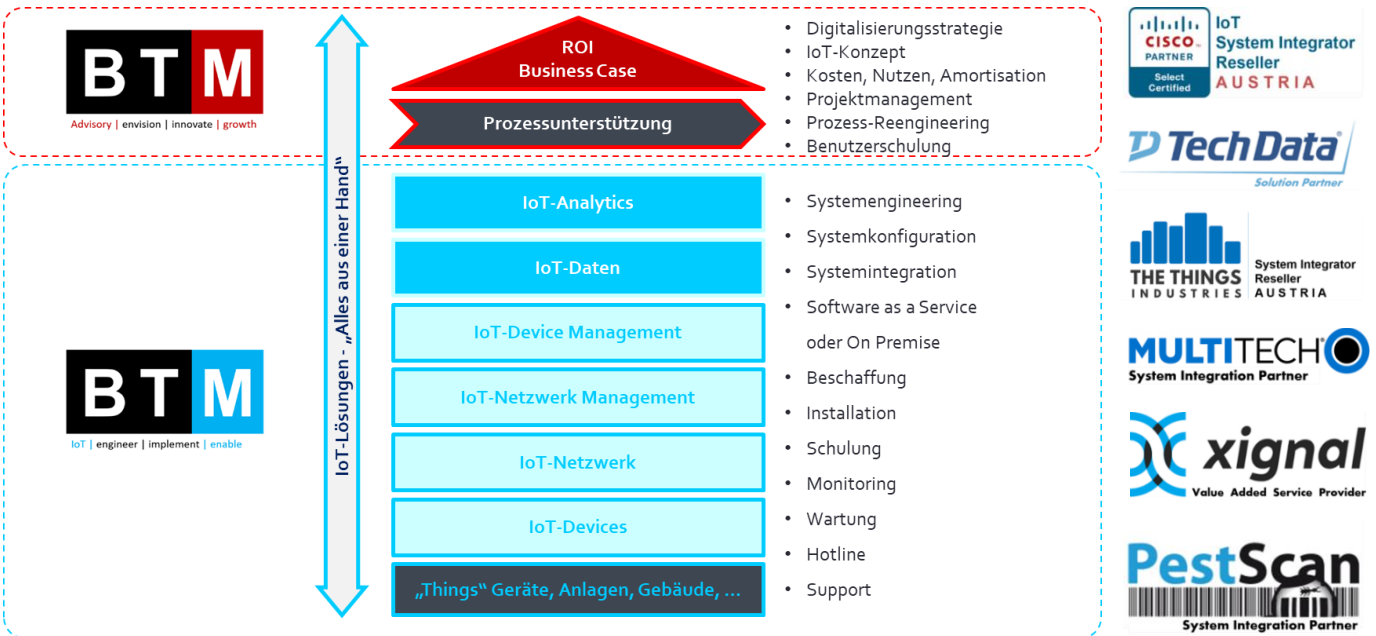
BTM
Advisory | envision | innovate | growth

IoT-Lösungen - „Alles aus einer Hand"

ROI
Business Case

Prozessunterstützung

• Digitalisierungsstrategie
• IoT-Konzept
• Kosten, Nutzen, Amortisation
• Projektmanagement
• Prozess-Reengineering
• Benutzerschulung

CISCO PARTNER Select Certified
IoT System Integrator Reseller AUSTRIA

TechData
Solution Partner

BTM
IoT | engineer | implement | enable

IoT-Analytics
IoT-Daten
IoT-Device Management
IoT-Netzwerk Management
IoT-Netzwerk
IoT-Devices
„Things" Geräte, Anlagen, Gebäude, ...

• Systemengineering
• Systemkonfiguration
• Systemintegration
• Software as a Service oder On Premise
• Beschaffung
• Installation
• Schulung
• Monitoring
• Wartung
• Hotline
• Support

THE THINGS INDUSTRIES
System Integrator Reseller AUSTRIA

MULTITECH
System Integration Partner

xignal
Value Added Service Provider

PestScan
System Integration Partner